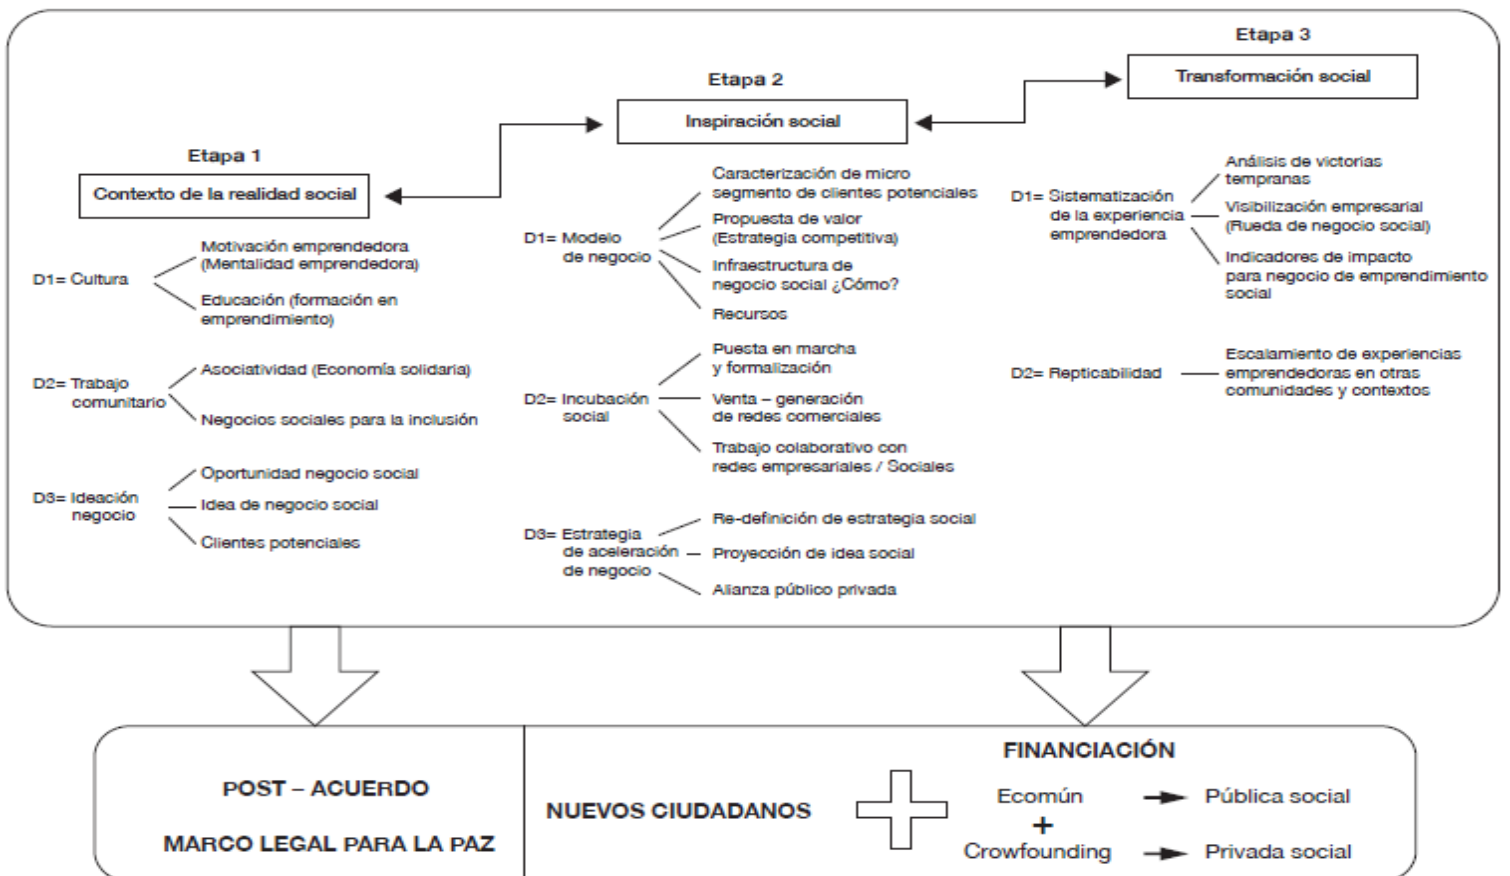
Etapa 1

Contexto de la realidad social

D1= Cultura

Motivación emprendedora (Mentalidad emprendedora)

Educación (formación en emprendimiento)

D2= Trabajo comunitario

Asociatividad (Economía solidaria)

Negocios sociales para la inclusión

D3= Ideación negocio

Oportunidad negocio social

Idea de negocio social

Clientes potenciales

Etapa 2

Inspiración social

D1= Modelo de negocio

Caracterización de micro segmento de clientes potenciales

Propuesta de valor (Estrategia competitiva)

Infraestructura de negocio social ¿Cómo?

Recursos

D2= Incubación social

Puesta en marcha y formalización

Venta – generación de redes comerciales

Trabajo colaborativo con redes empresariales / Sociales

D3= Estrategia de aceleración de negocio

Re-definición de estrategia social

Proyección de idea social

Alianza público privada

Etapa 3

Transformación social

D1= Sistematización de la experiencia emprendedora

Análisis de victorias tempranas

Visibilización empresarial (Rueda de negocio social)

Indicadores de impacto para negocio de emprendimiento social

D2= Repticabilidad

Escalamiento de experiencias emprendedoras en otras comunidades y contextos

POST – ACUERDO

MARCO LEGAL PARA LA PAZ

NUEVOS CIUDADANOS

FINANCIACIÓN

Ecomún

+

Crowfounding

Pública social

Privada social